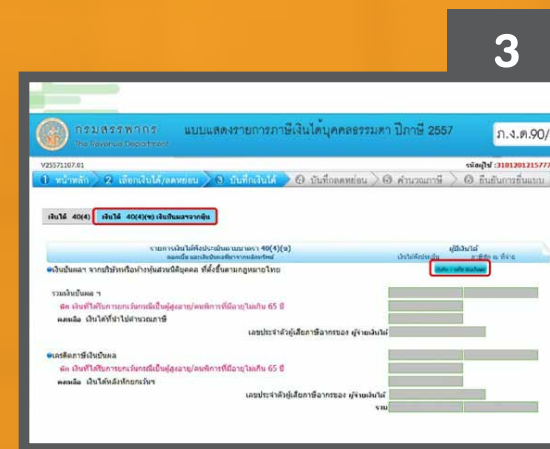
3

กรมสรรพากร
The Revenue Department

แบบแสดงรายการภาษีเงินได้บุคคลธรรมดา ปีภาษี 2557

ภ.ง.ด.90/

V25571107.01

1 หน้าหลัก 2 เลือกเงินได้/ลดหย่อน 3 บันทึกเงินได้ 4 บันทึกลดหย่อน 5 คำนวณภาษี 6 ยื่นยันการยื่นแบบ

เงินได้ 40(4) เงินได้ 40(4)(ข) เงินปันผลจากหุ้น

รายการเงินได้พึงประเมินตามมาตรา 40(4)(ข)

เงินปันผล จากบริษัทหรือห้างหุ้นส่วนนิติบุคคล ที่ตั้งขึ้นตามกฎหมายไทย

รวมเงินปันผล ฯ

หัก เงินที่ได้รับยกเว้นสำหรับผู้สูงอายุ/คนพิการที่มีอายุไม่เกิน 65 ปี

คงเหลือ เงินได้ที่นำไปคำนวณภาษี

เลขประจำตัวผู้เสียภาษีอากรของ ผู้จ่ายเงินได้

เครดิตภาษีเงินปันผล

หัก เงินที่ได้รับยกเว้นสำหรับผู้สูงอายุ/คนพิการที่มีอายุไม่เกิน 65 ปี

คงเหลือ เงินได้หลังหักยกเว้น

เลขประจำตัวผู้เสียภาษีอากรของ ผู้จ่ายเงินได้

รวม